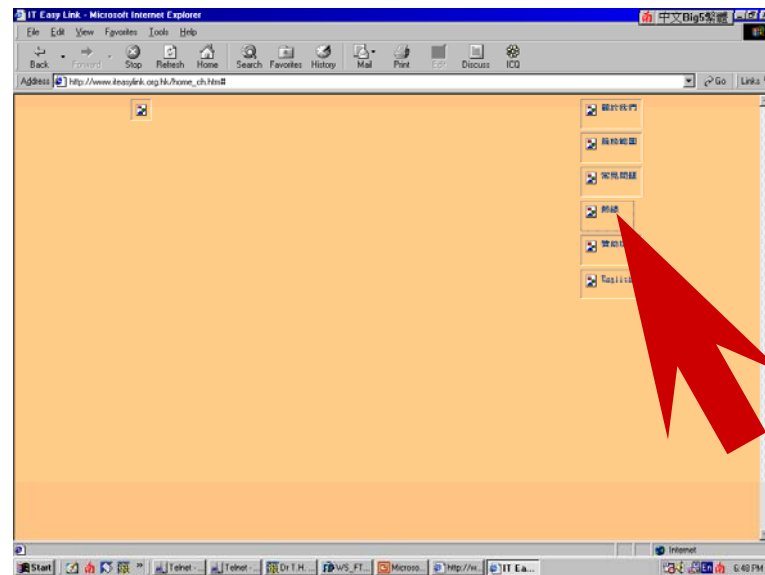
IT Easy Link - Microsoft Internet Explorer
中文Big5繁體
File Edit View Favorites Tools Help
Back Forward Stop Refresh Home Search Favorites History Mail Print Edit Discuss ICQ
Address http://www.iteasylink.org.hk/home_ch.htm#
Go Links

關於我們
服務範圍
常見問題
熱線
贊助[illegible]
English

Internet
Start Telnet - ... Telnet - ... Dr T.H. ... WS_FT... Microso... Http://w... IT Ea...
6:48 PM